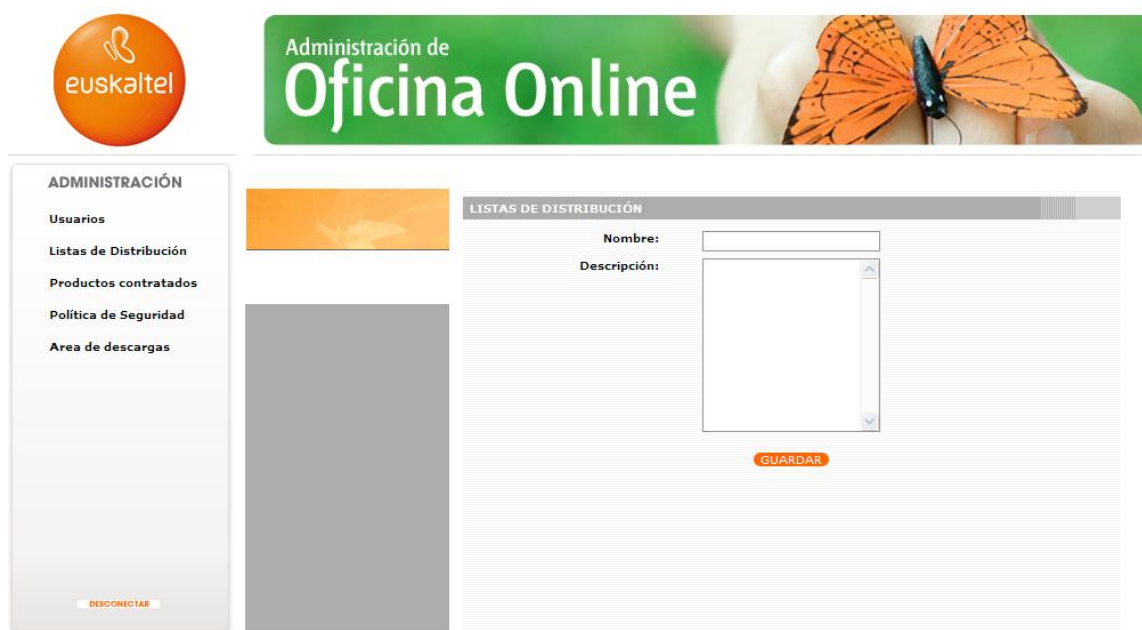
euskaltel

Administración de
Oficina Online

ADMINISTRACIÓN

Usuarios

Listas de Distribución

Productos contratados

Política de Seguridad

Area de descargas

DESCONECTAR

LISTAS DE DISTRIBUCIÓN

Nombre:

Descripción:

GUARDAR